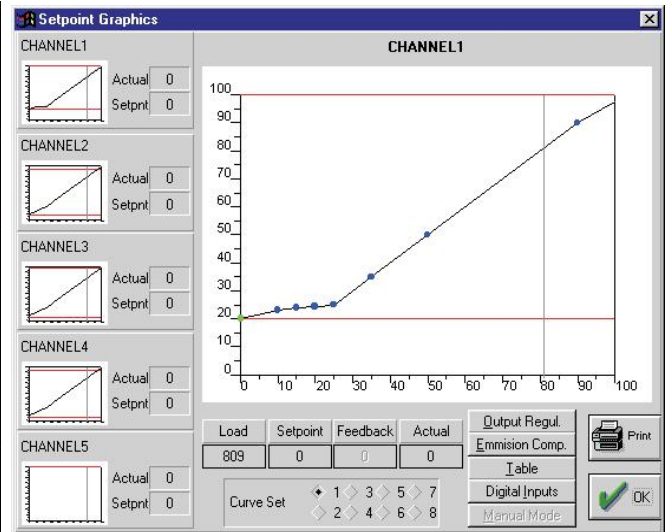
Setpoint Graphics

CHANNEL1
Actual 0
Setpnt 0

CHANNEL2
Actual 0
Setpnt 0

CHANNEL3
Actual 0
Setpnt 0

CHANNEL4
Actual 0
Setpnt 0

CHANNEL5
Actual 0
Setpnt 0

CHANNEL1

100
90
80
70
60
50
40
30
20
10
0
0 10 20 30 40 50 60 70 80 90 100

| Load | Setpoint | Feedback | Actual |
|---|---|---|---|
| 809 | 0 | 0 | 0 |

Curve Set 1 3 5 7 2 4 6 8

Output Regul.
Emmision Comp.
Table
Digital Inputs
Manual Mode

Print

OK